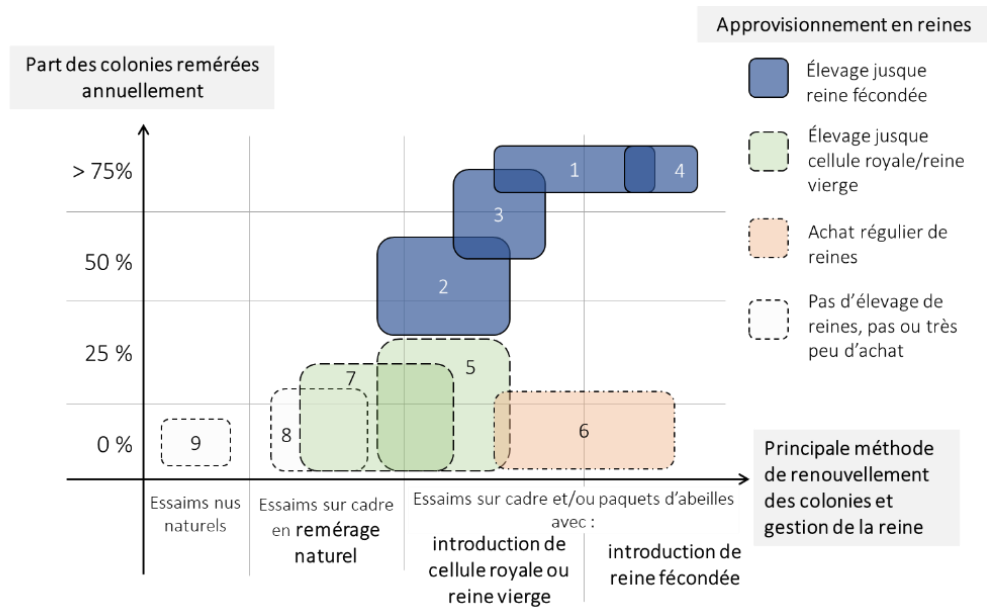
Approvisionnement en reines

Part des colonies remérées annuellement

Élevage jusque reine fécondée

Élevage jusque cellule royale/reine vierge

Achat régulier de reines

Pas d'élevage de reines, pas ou très peu d'achat

> 75%

50 %

25 %

0 %

1

4

3

2

5

7

8

9

6

Principale méthode de renouvellement des colonies et gestion de la reine

Essaims nus naturels

Essaims sur cadre en remérage naturel

Essaims sur cadre et/ou paquets d'abeilles avec :

introduction de cellule royale ou reine vierge

introduction de reine fécondée